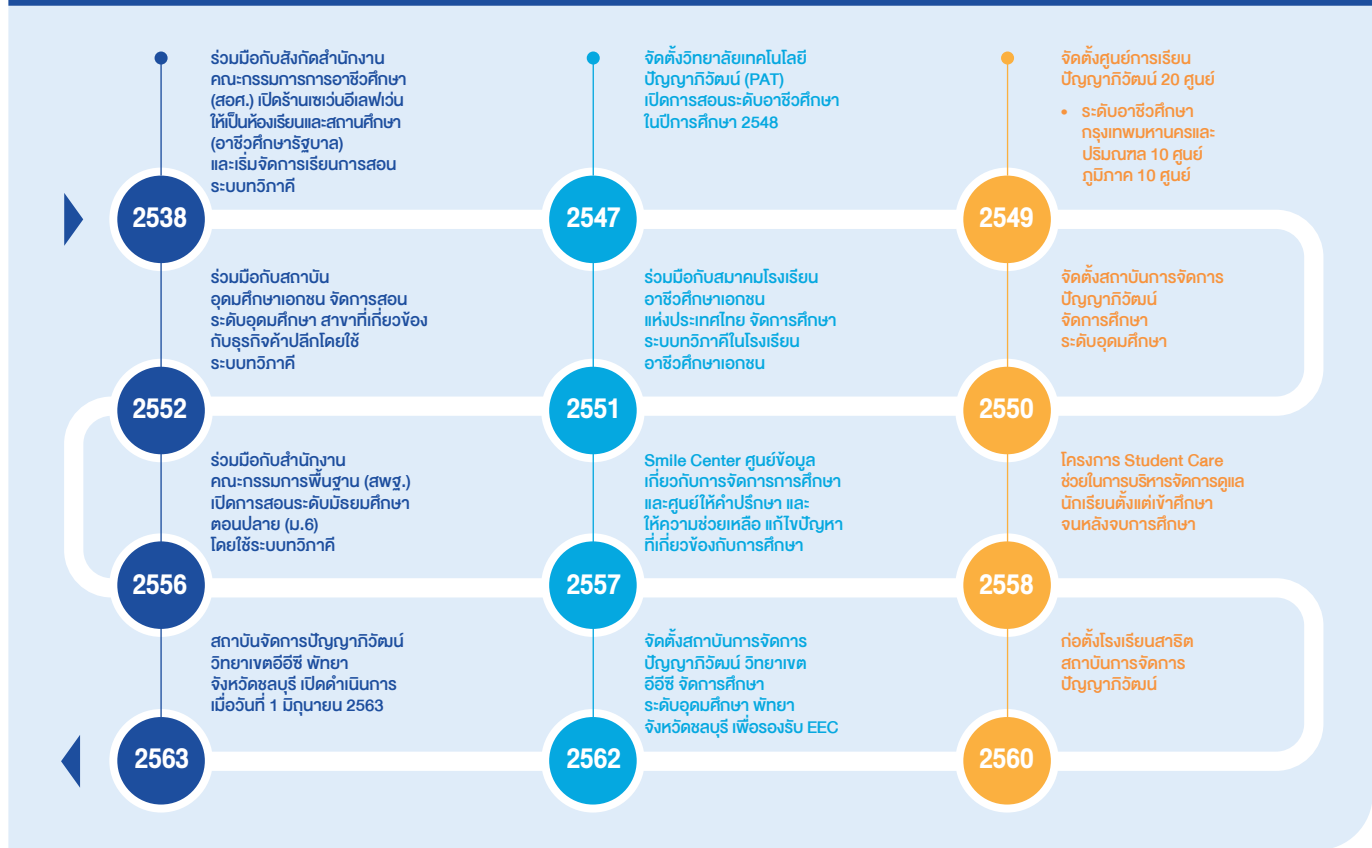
ร่วมมือกับสังกัดสำนักงานคณะกรรมการการอาชีวศึกษา (สอศ.) เปิดร้านเซเว่นอีเลฟเว่นให้เป็นห้องเรียนและสถานศึกษา (อาชีวศึกษารัฐบาล) และเริ่มจัดการเรียนการสอนระบบทวิภาคี

2538

จัดตั้งวิทยาลัยเทคโนโลยีปัญญาภิวัฒน์ (PAT) เปิดการสอนระดับอาชีวศึกษาในปีการศึกษา 2548

2547

จัดตั้งศูนย์การเรียนปัญญาภิวัฒน์ 20 ศูนย์

• ระดับอาชีวศึกษา กรุงเทพมหานครและปริมณฑล 10 ศูนย์ ภูมิภาค 10 ศูนย์

2549

ร่วมมือกับสถาบันอุดมศึกษาเอกชน จัดการสอนระดับอุดมศึกษา สาขาที่เกี่ยวข้องกับธุรกิจค้าปลีกโดยใช้ระบบทวิภาคี

2552

ร่วมมือกับสมาคมโรงเรียนอาชีวศึกษาเอกชนแห่งประเทศไทย จัดการศึกษาระบบทวิภาคีในโรงเรียนอาชีวศึกษาเอกชน

2551

จัดตั้งสถาบันการจัดการปัญญาภิวัฒน์ จัดการศึกษาระดับอุดมศึกษา

2550

ร่วมมือกับสำนักงานคณะกรรมการพื้นฐาน (สพฐ.) เปิดการสอนระดับมัธยมศึกษาตอนปลาย (ม.6) โดยใช้ระบบทวิภาคี

2556

Smile Center ศูนย์ข้อมูลเกี่ยวกับการจัดการการศึกษาและศูนย์ให้คำปรึกษา และให้ความช่วยเหลือ แก้ไขปัญหาที่เกี่ยวข้องกับการศึกษา

2557

โครงการ Student Care ช่วยในการบริหารจัดการดูแลนักเรียนตั้งแต่เข้าศึกษาจนหลังจบการศึกษา

2558

สถาบันจัดการปัญญาภิวัฒน์ วิทยาเขตอีอีซี พัทยา จังหวัดชลบุรี เปิดดำเนินการเมื่อวันที่ 1 มิถุนายน 2563

2563

จัดตั้งสถาบันการจัดการปัญญาภิวัฒน์ วิทยาเขตอีอีซี จัดการศึกษาระดับอุดมศึกษา พัทยา จังหวัดชลบุรี เพื่อรองรับ EEC

2562

ก่อตั้งโรงเรียนสาธิตสถาบันการจัดการปัญญาภิวัฒน์

2560